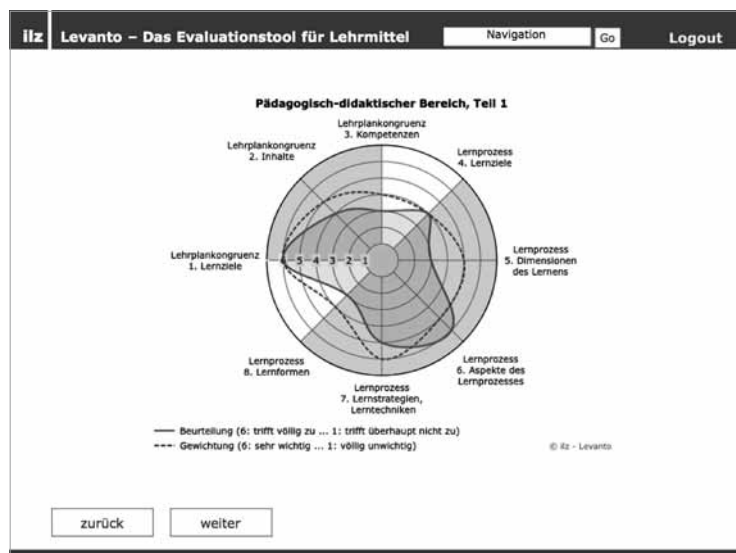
ilz Levanto – Das Evaluationstool für Lehrmittel

Navigation Go

Logout

Pädagogisch-didaktischer Bereich, Teil 1

Lehrplankongruenz
3. Kompetenzen

Lehrplankongruenz
2. Inhalte

Lernprozess
4. Lernziele

Lehrplankongruenz
1. Lernziele

6 5 4 3 2 1

Lernprozess
5. Dimensionen des Lernens

Lernprozess
8. Lernformen

Lernprozess
6. Aspekte des Lernprozesses

Lernprozess
7. Lernstrategien, Lerntechniken

—— Beurteilung (6: trifft völlig zu ... 1: trifft überhaupt nicht zu)
----- Gewichtung (6: sehr wichtig ... 1: völlig unwichtig)

© ilz - Levanto

zurück

weiter